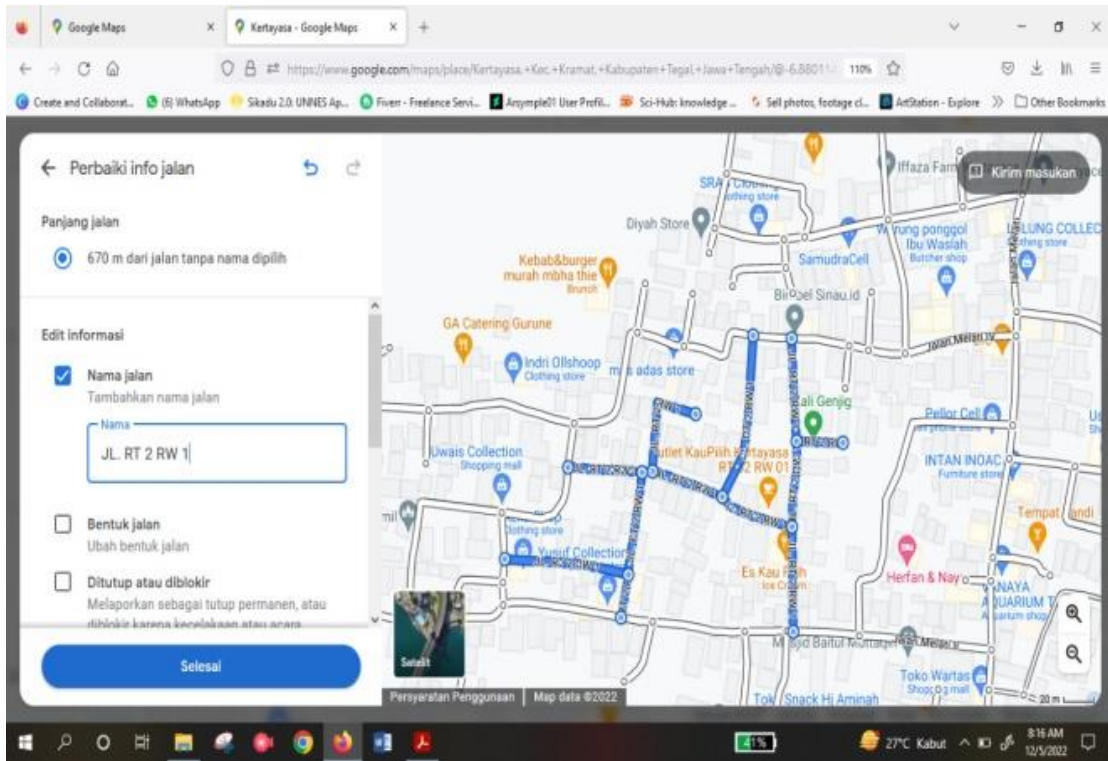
Google Maps
Kertayasa - Google Maps
https://www.google.com/maps/place/Kertayasa,+Kec.+Kramat,+Kabupaten+Tegal,+Jawa+Tengah/@-6.8801
110%
Create and Collaborat... (6) WhatsApp Sikadu 2.0: UNNES Ap... Fiverr - Freelance Servi... Anymple01 User Profil... Sci-Hub: knowledge ... Sell photos, footage cl... ArtStation - Explore Other Bookmarks

← Perbaiki info jalan

Panjang jalan

670 m dari jalan tanpa nama dipilih

Edit informasi

Nama jalan
Tambahkan nama jalan

Nama
JL. RT 2 RW 1

Bentuk jalan
Ubah bentuk jalan

Ditutup atau diblokir
Melaporkan sebagai tutup permanen, atau diblokir karena kecelakaan atau acara

Selesai

Kirim masukan
SRA Clothing
Clothing store
Iffaza Farm
Diyah Store
Warung ponggol Ibu Waslah
Butcher shop
SamudraCell
LUNG COLLEC
Clothing store
Kebab&burger murah mbha thie
Brunch
Bimbel Sinau.id
GA Catering Gurune
Indri Ollshoop
Clothing store
tas store
Bali Genjig
Pellor Cell
Uwais Collection
Shopping mall
Outlet KauPilih Kertayasa RT 2 RW 01
INTAN INOAC
Furniture store
Yusuf Collection
Tempat
Es Kau
Ice Cream
Herfan & Nay
NAYA AQUARIUM
Aquarium shop
Satelit
Baitul Muttaqin
Toko Wartas
Shopping mall
Persyaratan Penggunaan
Map data ©2022
Snack Hj Aminah
20 m

41%
27°C Kabut
8:16 AM
12/5/2022